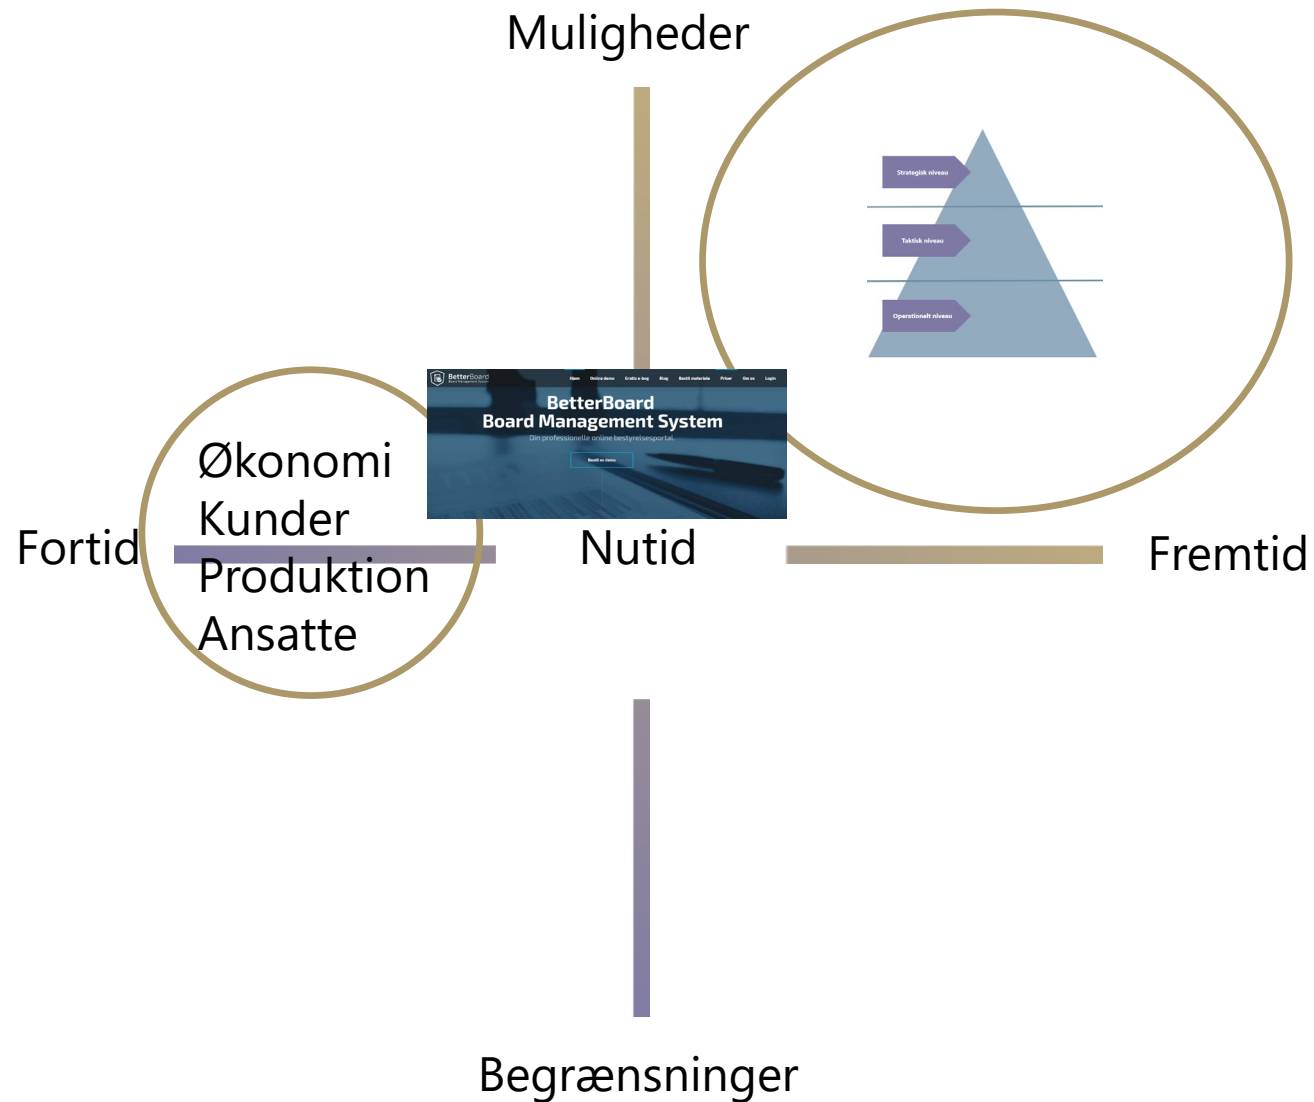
Muligheder

Strategisk niveau

Taktisk niveau

Operationelt niveau

BetterBoard
Board Management System

Hjem Online demo Gratis e-bog Blog Bestil materiale Priser Om os Login

BetterBoard
Board Management System
Din professionelle online bestyrelsesportal

Bestil en demo

Økonomi
Kunder
Produktion
Ansatte

Fortid

Nutid

Fremtid

Begrænsninger